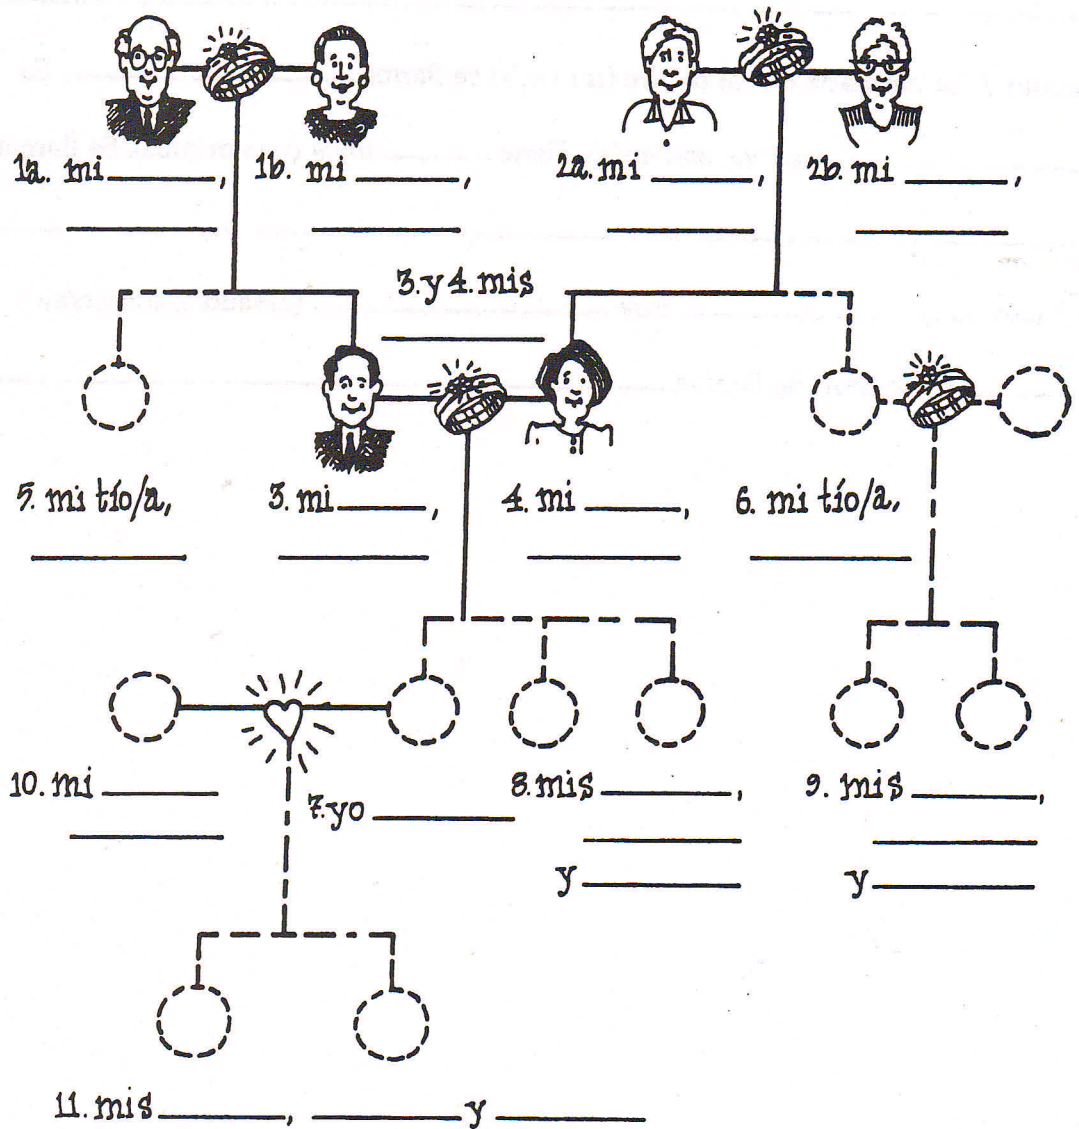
1a. mi ______, ______

1b. mi ______, ______

2a. mi ______, ______

2b. mi ______, ______

3. y 4. mis ______

5. mi tío/a, ______

3. mi ______, ______

4. mi ______, ______

6. mi tío/a, ______

10. mi ______ ______

7. yo ______

8. mis ______, ______ y ______

9. mis ______, ______ y ______

11. mis ______, ______ y ______